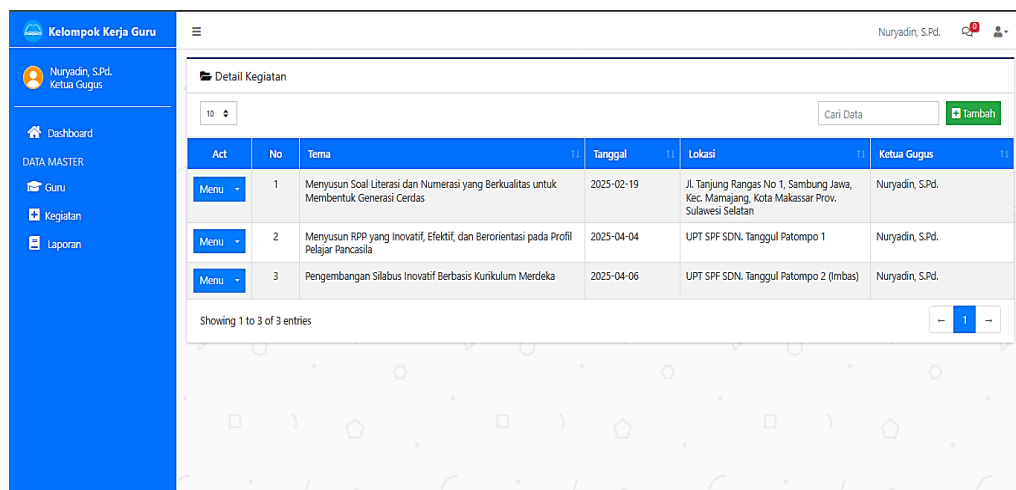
Kelompok Kerja Guru

≡

Nuryadin, S.Pd. 0

Nuryadin, S.Pd.
Ketua Gugus

Dashboard

DATA MASTER

Guru

Kegiatan

Laporan

Detail Kegiatan

10

Cari Data

Tambah

| Act | No | Tema | Tanggal | Lokasi | Ketua Gugus |
|---|---|---|---|---|---|
| Menu | 1 | Menyusun Soal Literasi dan Numerasi yang Berkualitas untuk Membentuk Generasi Cerdas | 2025-02-19 | Jl. Tanjung Rangas No 1, Sambung Jawa, Kec. Mamajang, Kota Makassar Prov. Sulawesi Selatan | Nuryadin, S.Pd. |
| Menu | 2 | Menyusun RPP yang Inovatif, Efektif, dan Berorientasi pada Profil Pelajar Pancasila | 2025-04-04 | UPT SPF SDN. Tanggul Patompo 1 | Nuryadin, S.Pd. |
| Menu | 3 | Pengembangan Silabus Inovatif Berbasis Kurikulum Merdeka | 2025-04-06 | UPT SPF SDN. Tanggul Patompo 2 (Imbas) | Nuryadin, S.Pd. |

Showing 1 to 3 of 3 entries

← 1 →